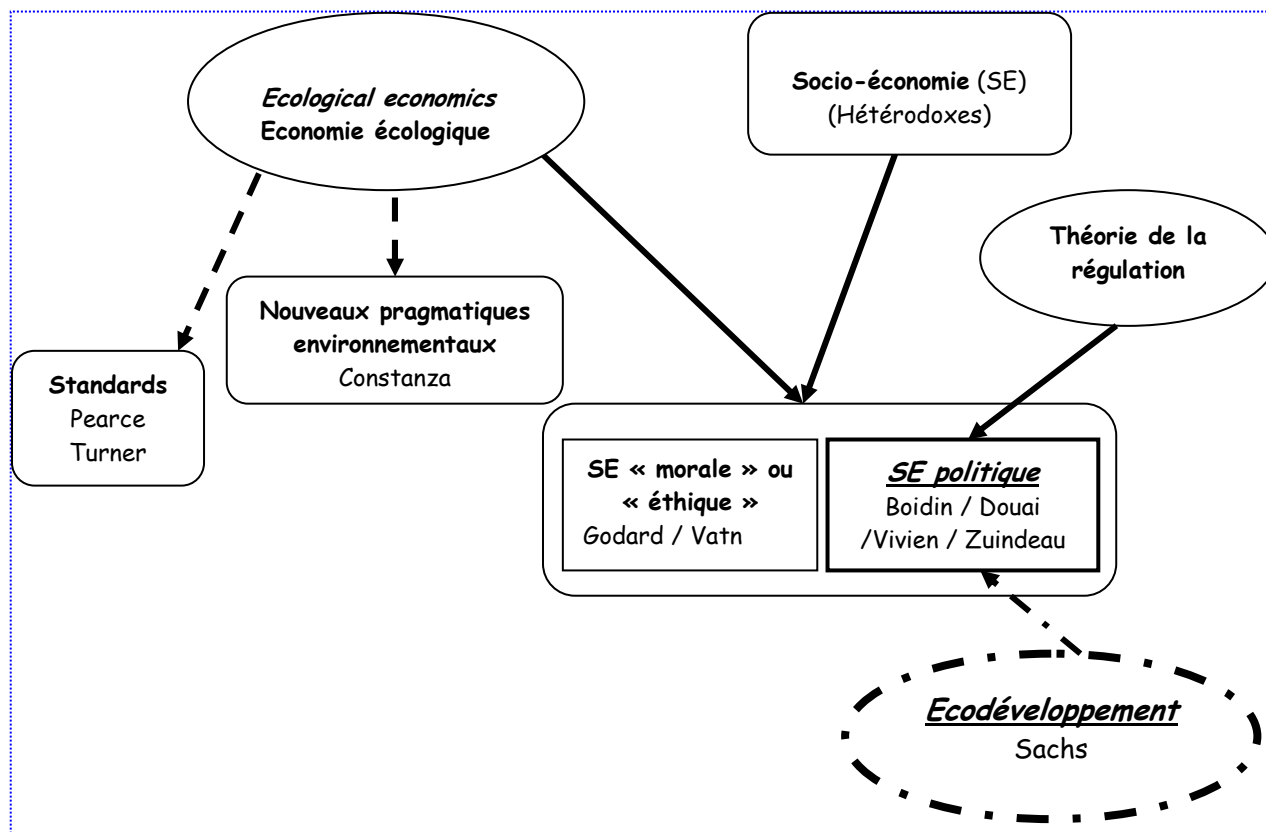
Ecological economics
Economie écologique

Socio-économie (SE)
(Hétérodoxes)

Théorie de la régulation

Nouveaux pragmatiques environnementaux
Constanza

Standards
Pearce
Turner

SE « morale » ou « éthique »
Godard / Vatn

SE politique
Boidin / Douai /Vivien / Zuindeau

Ecodéveloppement
Sachs